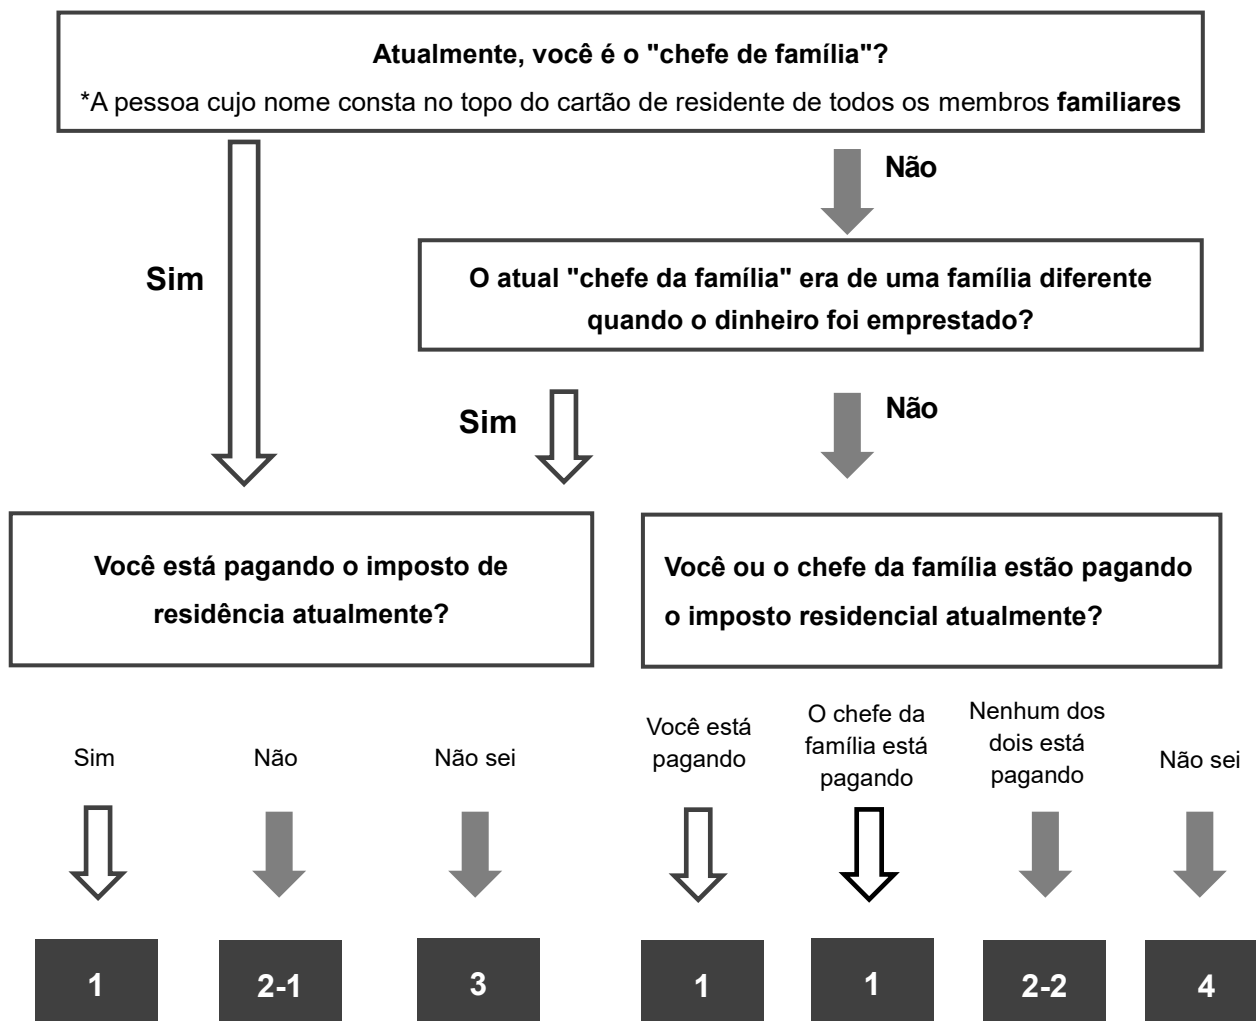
**Atualmente, você é o "chefe de família"?**

*A pessoa cujo nome consta no topo do cartão de residente de todos os membros **familiares**

Não

Sim

**O atual "chefe da família" era de uma família diferente quando o dinheiro foi emprestado?**

Sim

Não

**Você está pagando o imposto de residência atualmente?**

**Você ou o chefe da família estão pagando o imposto residencial atualmente?**

Sim

Não

Não sei

Você está pagando

O chefe da família está pagando

Nenhum dos dois está pagando

Não sei

1

2-1

3

1

1

2-2

4